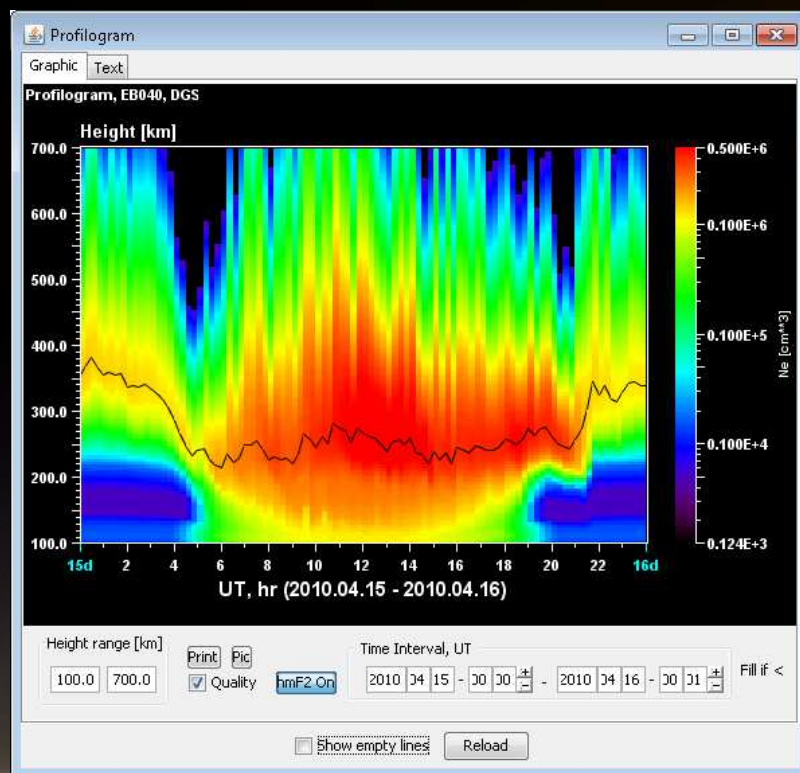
Profilogram

Graphic Text

Profilogram, EB040, DGS

Height [km]

700.0
600.0
500.0
400.0
300.0
200.0
100.0

15d 2 4 6 8 10 12 14 16 18 20 22 16d

UT, hr (2010.04.15 - 2010.04.16)

0.500E+6
0.100E+6
0.100E+5
0.100E+4
0.124E+3

Ne [cm**3]

Height range [km]
100.0 700.0

Print Pic
Quality
hmF2 On

Time Interval, UT
2010 04 15 - 00 00 - 2010 04 16 - 00 01

Fill if <

Show empty lines
Reload